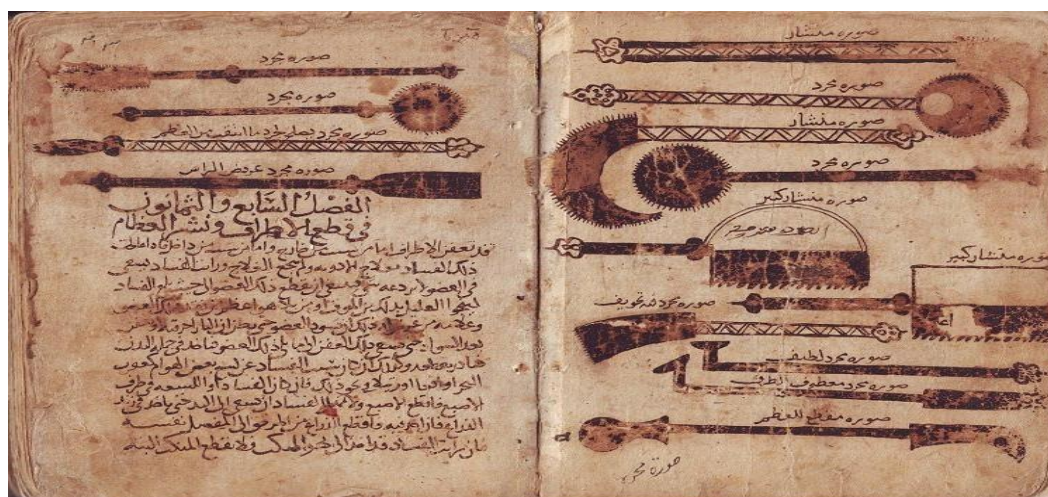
صورة مجرد

صورة مجرد

صورة مجرد يقطع به رؤوس العظام

صورة مجرد عريض الراس

الفصل السابع والثمانون
في قطع الاطراف ونشر العظام

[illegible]

صورة منشار

صورة مجرد

صورة منشار

صورة مجرد

صورة منشار كبير

صورة منشار كبير

صورة مجرد له تجويف

صورة مجرد لطيف

صورة مجرد معطوف لطيف

صورة معطف العظم

صورة مجرد